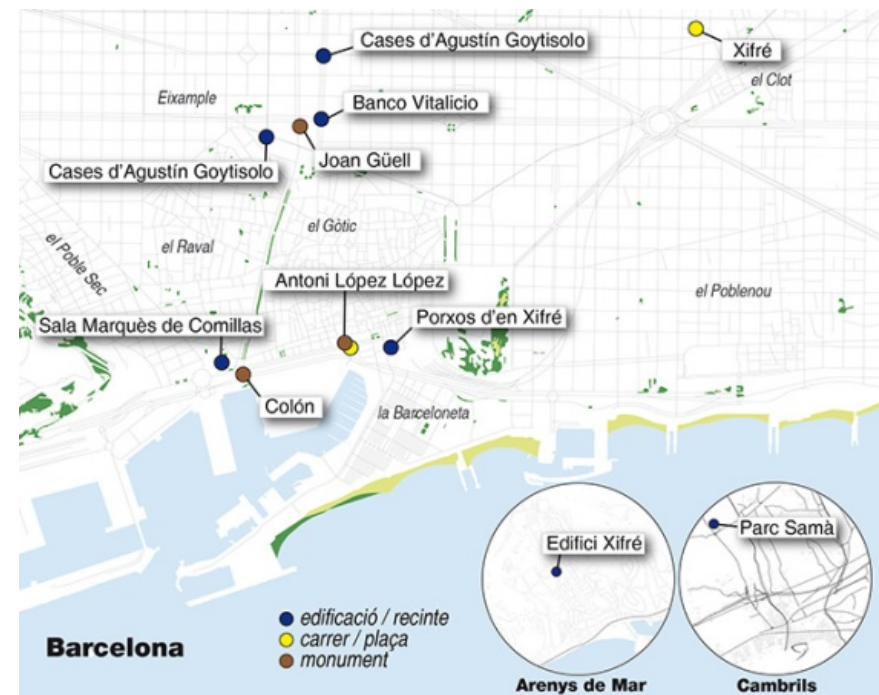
Cases d'Agustín Goytisolo

Xifré

el Clot

Eixample

Banco Vitalicio

Joan Güell

Cases d'Agustín Goytisolo

el Gòtic

el Poble Sec

el Raval

Antoni López López

el Poblenou

Sala Marquès de Comillas

Porxos d'en Xifré

Colón

la Barceloneta

Edifici Xifré

Parc Samà

edificació / recinte
carrer / plaça
monument

Barcelona

Arenys de Mar

Cambrils